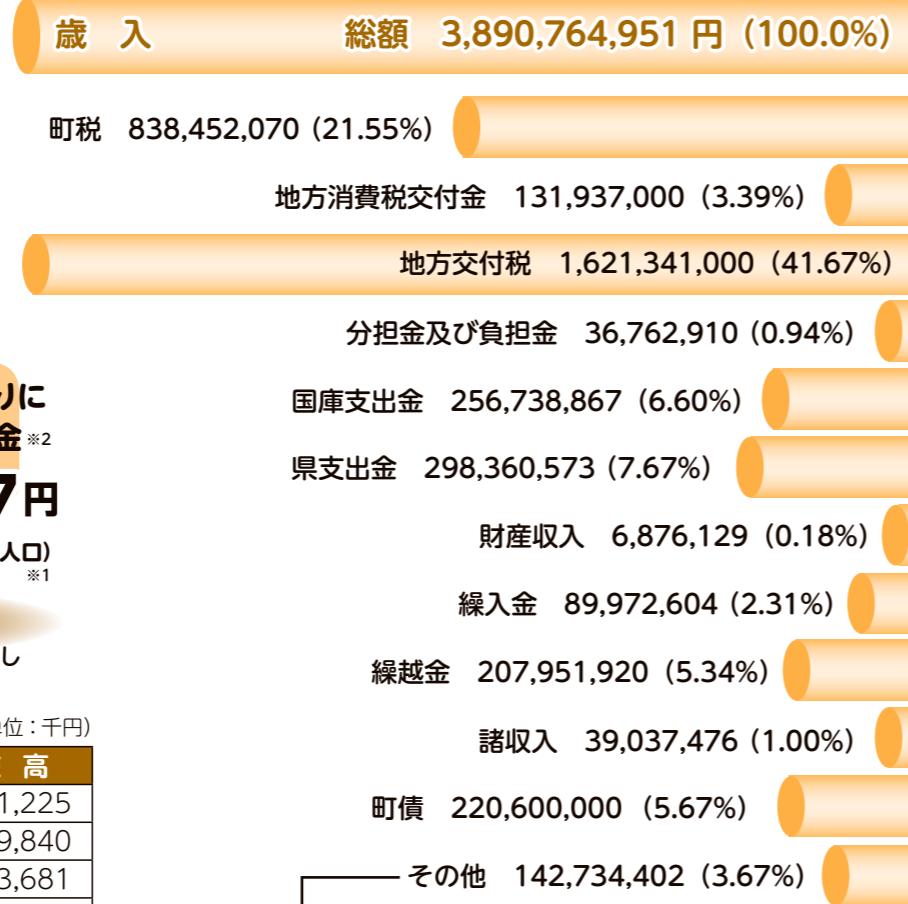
歳　入　　総額　3,890,764,951 円（100.0%）

町税　838,452,070（21.55%）

地方消費税交付金　131,937,000（3.39%）

地方交付税　1,621,341,000（41.67%）

分担金及び負担金　36,762,910（0.94%）

国庫支出金　256,738,867（6.60%）

県支出金　298,360,573（7.67%）

財産収入　6,876,129（0.18%）

繰入金　89,972,604（2.31%）

繰越金　207,951,920（5.34%）

諸収入　39,037,476（1.00%）

町債　220,600,000（5.67%）

その他　142,734,402（3.67%）

りに
金 ※2
7円
人口）
※1
し
位：千円）

| 高 |
|---|
| 1,225 |
| 9,840 |
| 3,681 |